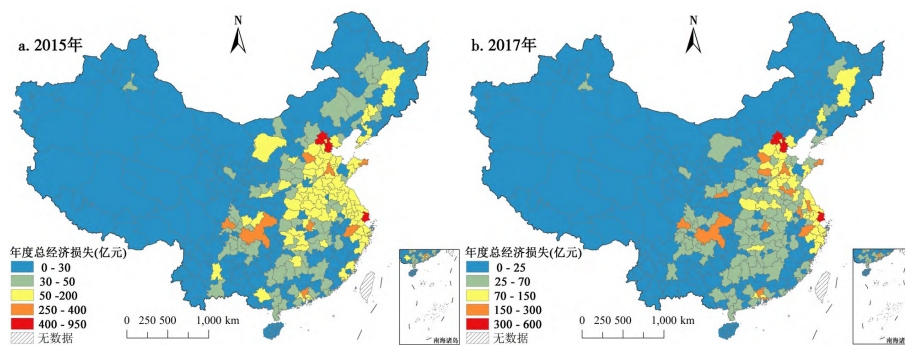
a. 2015年

N

年度总经济损失(亿元)
0 - 30
30 - 50
50 -200
250 - 400
400 - 950
无数据

0 250 500 1,000 km

南海诸岛

b. 2017年

N

年度总经济损失(亿元)
0 - 25
25 - 70
70 - 150
150 - 300
300 - 600
无数据

0 250 500 1,000 km

南海诸岛